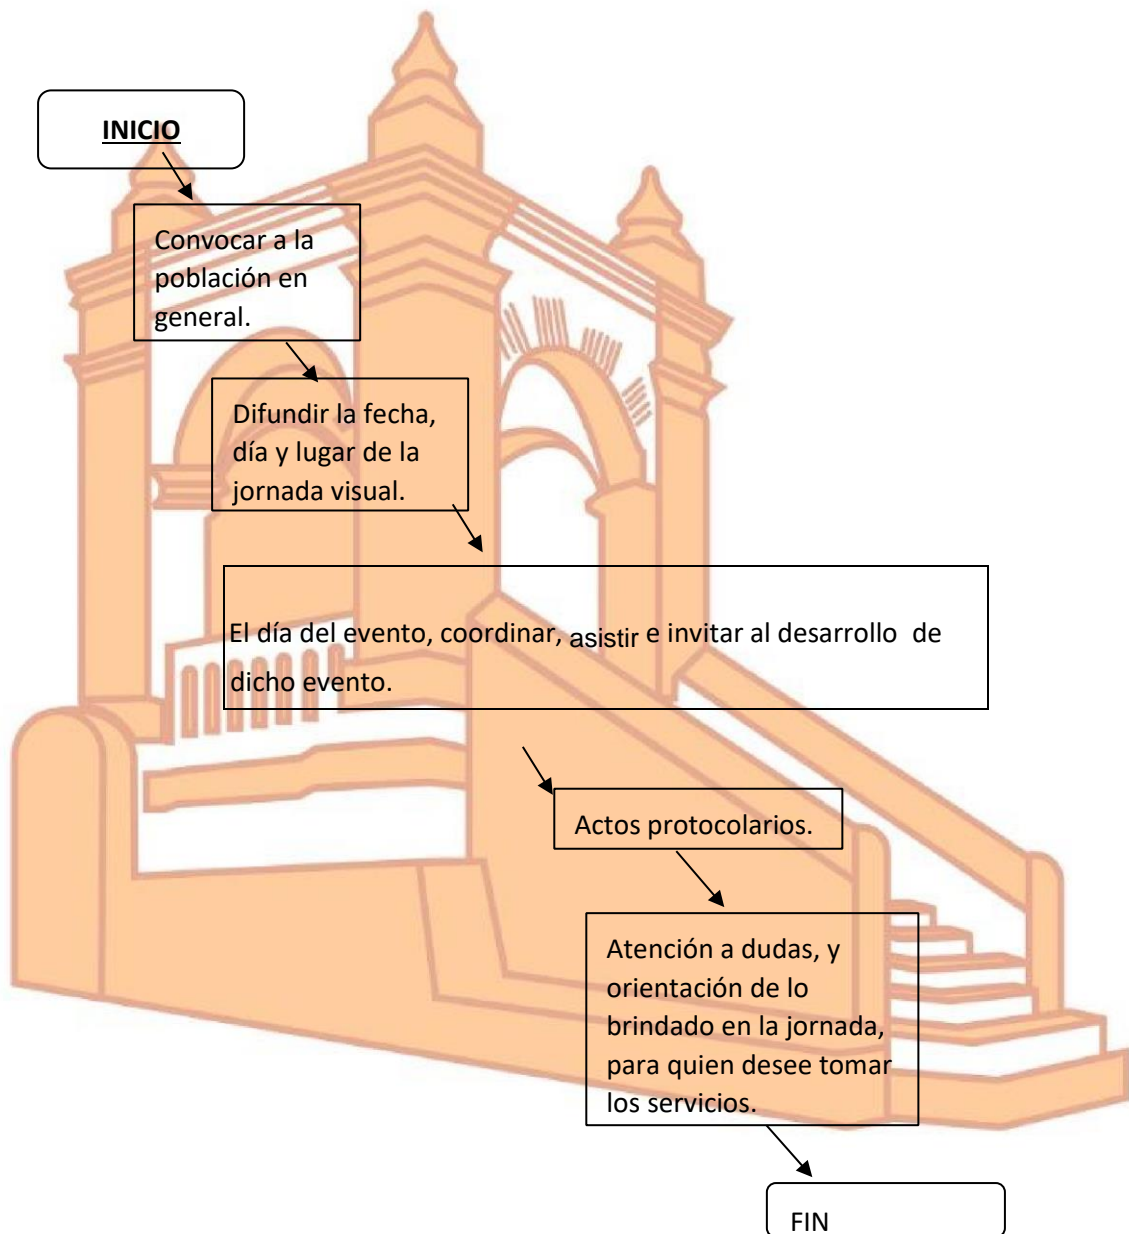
INICIO

Convocar a la población en general.

Difundir la fecha, día y lugar de la jornada visual.

El día del evento, coordinar, asistir e invitar al desarrollo de dicho evento.

Actos protocolarios.

Atención a dudas, y orientación de lo brindado en la jornada, para quien desee tomar los servicios.

FIN